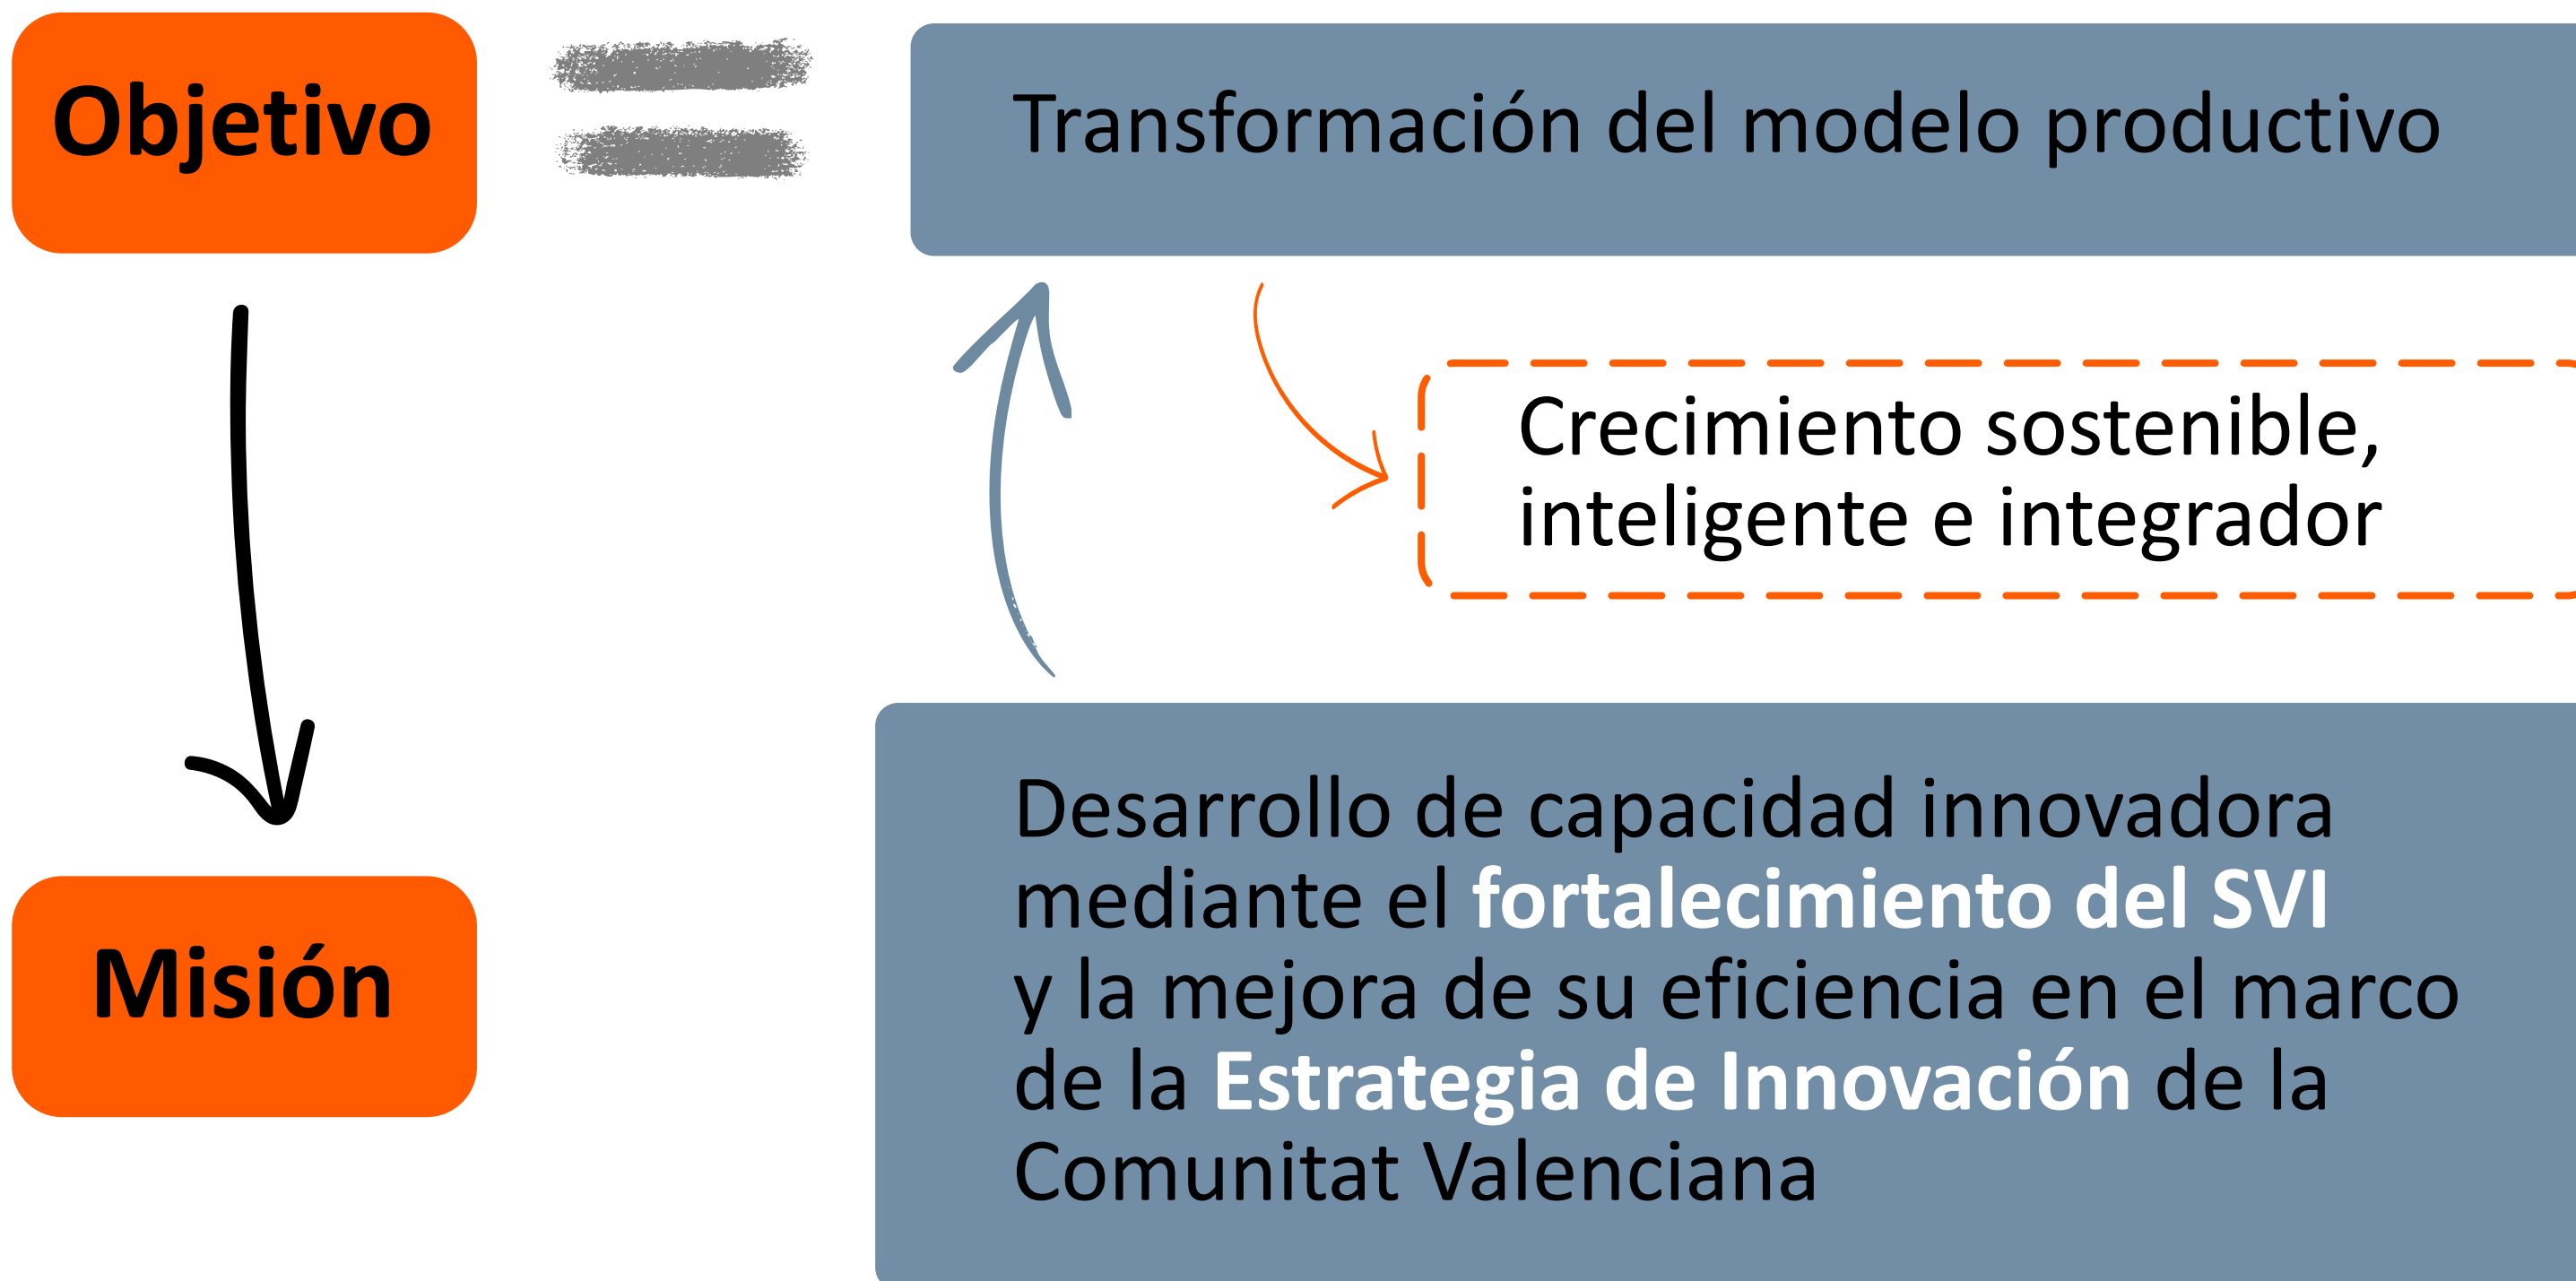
Objetivo

Transformación del modelo productivo

Crecimiento sostenible, inteligente e integrador

Misión

Desarrollo de capacidad innovadora mediante el fortalecimiento del SVI y la mejora de su eficiencia en el marco de la Estrategia de Innovación de la Comunitat Valenciana